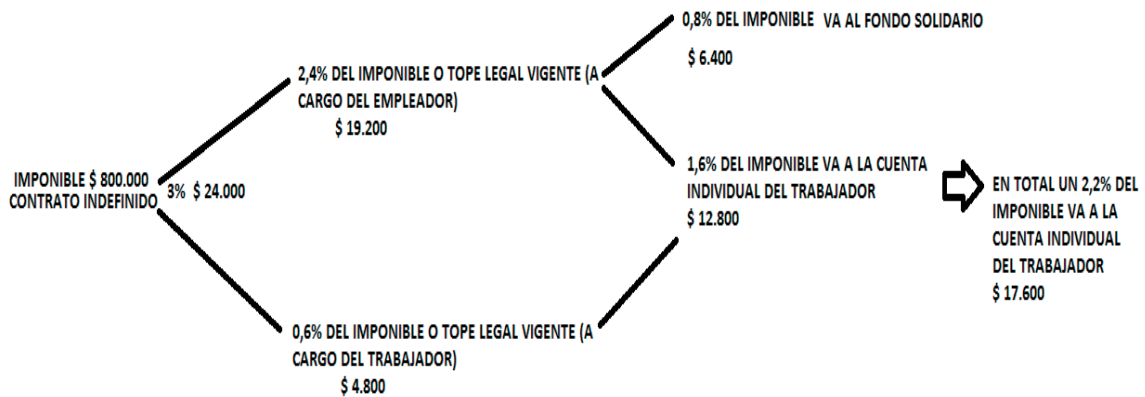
IMPONIBLE $ 800.000
CONTRATO INDEFINIDO

3% $ 24.000

2,4% DEL IMPONIBLE O TOPE LEGAL VIGENTE (A CARGO DEL EMPLEADOR)
$ 19.200

0,8% DEL IMPONIBLE VA AL FONDO SOLIDARIO
$ 6.400

1,6% DEL IMPONIBLE VA A LA CUENTA INDIVIDUAL DEL TRABAJADOR
$ 12.800

EN TOTAL UN 2,2% DEL IMPONIBLE VA A LA CUENTA INDIVIDUAL DEL TRABAJADOR
$ 17.600

0,6% DEL IMPONIBLE O TOPE LEGAL VIGENTE (A CARGO DEL TRABAJADOR)
$ 4.800